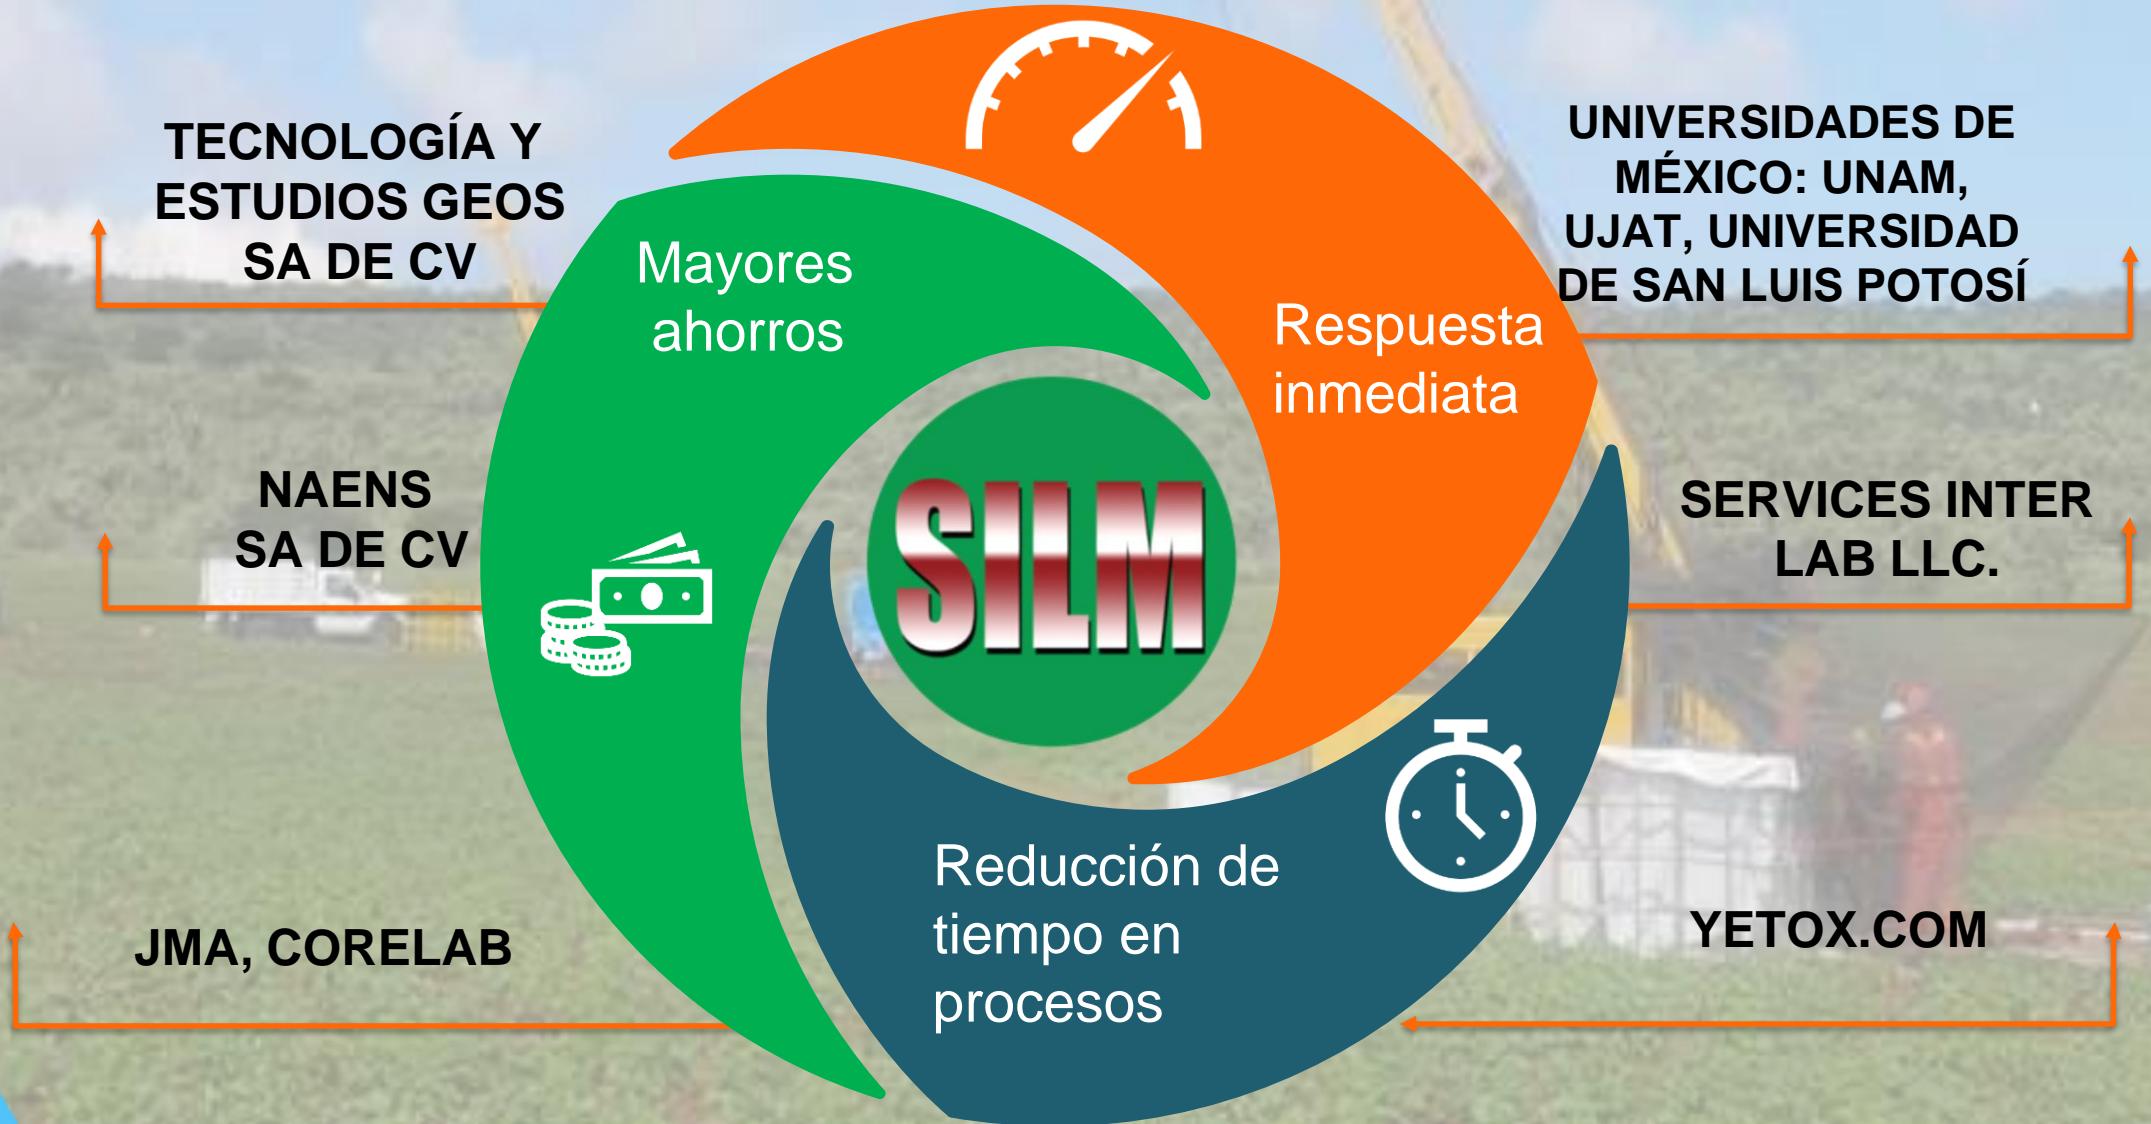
TECNOLOGÍA Y ESTUDIOS GEOS SA DE CV

Mayores ahorros

Respuesta inmediata

UNIVERSIDADES DE MÉXICO: UNAM, UJAT, UNIVERSIDAD DE SAN LUIS POTOSÍ

NAENS SA DE CV

SILM

SERVICES INTER LAB LLC.

Reducción de tiempo en procesos

JMA, CORELAB

YETOX.COM